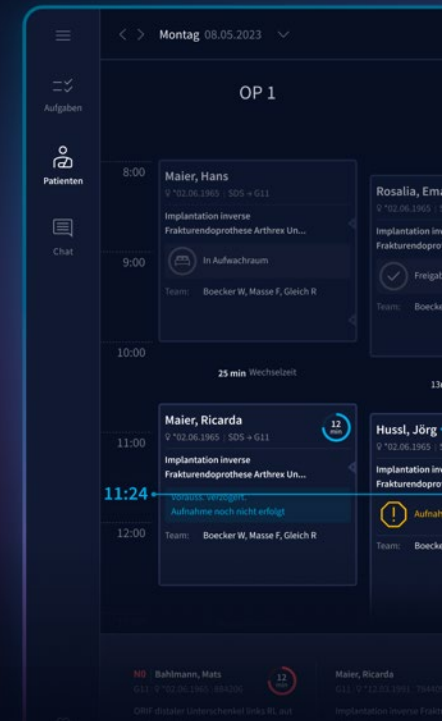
Aufgaben

Patienten

Chat

< > Montag 08.05.2023

OP 1

8:00

9:00

10:00

11:00

11:24

12:00

Maier, Hans
*02.06.1965 | SDS → G11
Implantation inverse Frakturendoprothese Arthrex Un...
In Aufwachraum
Team: Boecker W, Masse F, Gleich R

25 min Wechselzeit

Maier, Ricarda
12 min
*02.06.1965 | SDS → G11
Implantation inverse Frakturendoprothese Arthrex Un...
Vorauss. verzögert.
Aufnahme noch nicht erfolgt
Team: Boecker W, Masse F, Gleich R

Rosalia, Ema
*02.06.1965 |
Implantation inv
Frakturendopro
Freigat
Team: Boecke

13

Hussl, Jörg
*02.06.1965 |
Implantation inv
Frakturendopro
Aufnah
Team: Boecke

N0 Bahlmann, Mats
G11 *02.06.1965 | 884306
12 min
ORIF distaler Unterschenkel links BL aut

Maier, Ricarda
G11 *12.03.1991 7848
Implantation inverse Frakt